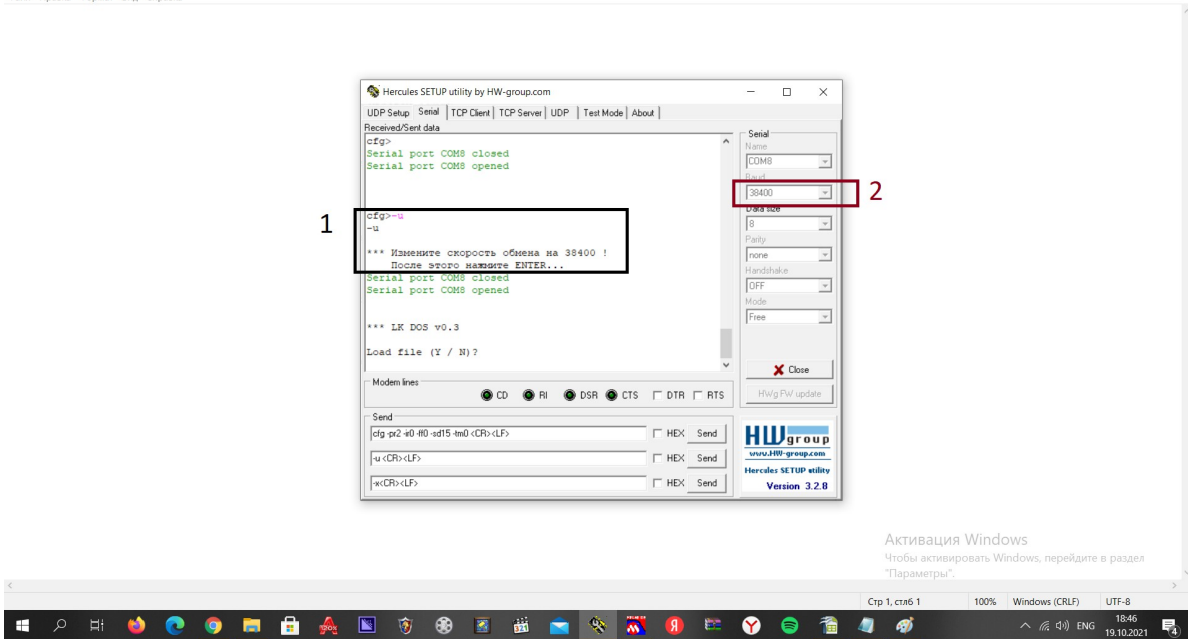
Hercules SETUP utility by HW-group.com

UDP Setup | Serial | TCP Client | TCP Server | UDP | Test Mode | About

Received/Sent data

cfg>
Serial port COM8 closed
Serial port COM8 opened

cfg>-u
-u

*** Измените скорость обмена на 38400 !
После этого нажмите ENTER...
Serial port COM8 closed
Serial port COM8 opened

*** LK DOS v0.3

Load file (Y / N)?

1

2

Serial
Name
COM8
Baud
38400
Data size
8
Parity
none
Handshake
OFF
Mode
Free

Close

HWg FW update

Modem lines
CD RI DSR CTS DTR RTS

Send
cfg -pr2 -it0 -ff0 -sd15 -tm0 <CR><LF> HEX Send
-u <CR><LF> HEX Send
-x<CR><LF> HEX Send

HW group
www.HW-group.com
Hercules SETUP utility
Version 3.2.8

Активация Windows
Чтобы активировать Windows, перейдите в раздел "Параметры".

Стр 1, стлб 1 100% Windows (CRLF) UTF-8

ENG 18:46 19.10.2021 4